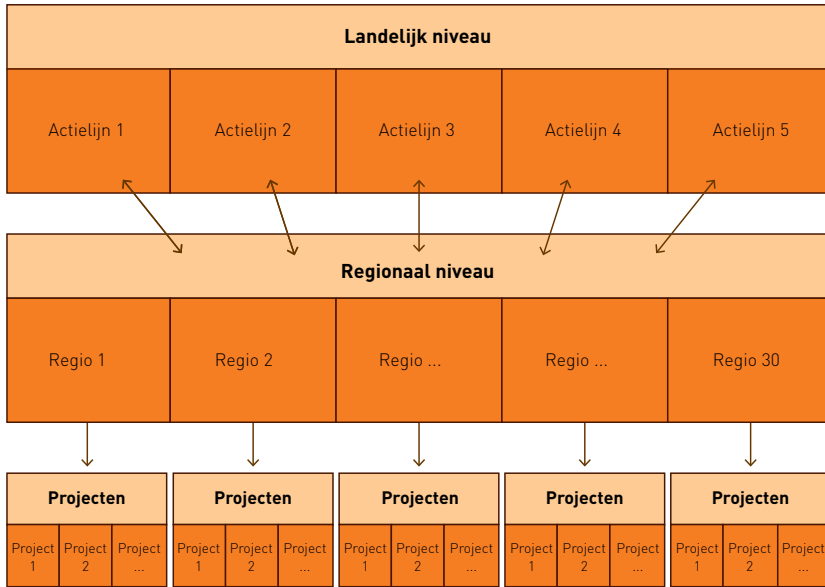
Landelijk niveau

| Actielijn 1 | Actielijn 2 | Actielijn 3 | Actielijn 4 | Actielijn 5 |
|---|---|---|---|---|

Regionaal niveau

| Regio 1 | Regio 2 | Regio ... | Regio ... | Regio 30 |
|---|---|---|---|---|

Projecten

| Project 1 | Project 2 | Project ... |
|---|---|---|

Projecten

| Project 1 | Project 2 | Project ... |
|---|---|---|

Projecten

| Project 1 | Project 2 | Project ... |
|---|---|---|

Projecten

| Project 1 | Project 2 | Project ... |
|---|---|---|

Projecten

| Project 1 | Project 2 | Project ... |
|---|---|---|